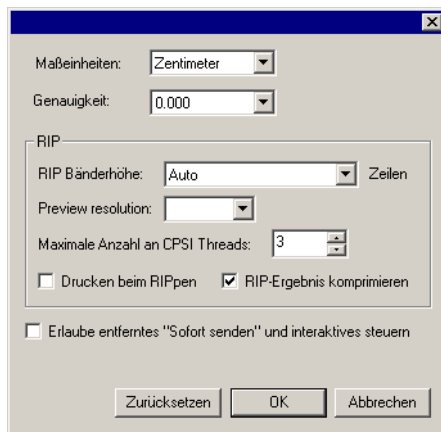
Maßeinheiten: Zentimeter

Genauigkeit: 0.000

RIP

RIP Bänderhöhe: Auto Zeilen

Preview resolution:

Maximale Anzahl an CPSI Threads: 3

Drucken beim RIPpen

RIP-Ergebnis komprimieren

Erlaube entferntes "Sofort senden" und interaktives steuern

Zurücksetzen OK Abbrechen